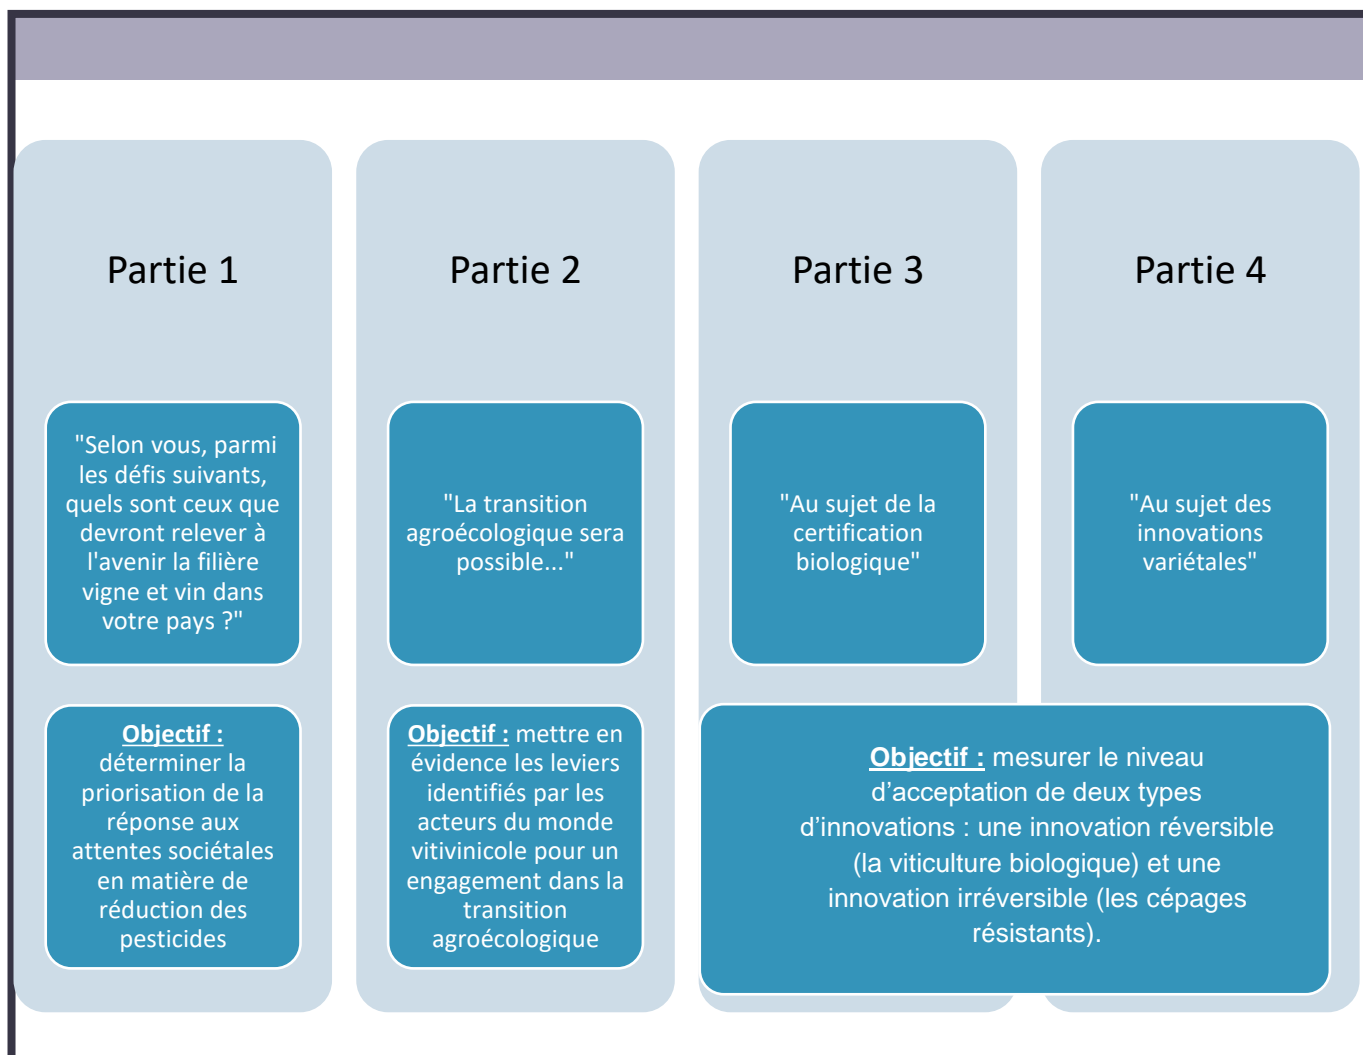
Partie 1

Partie 2

Partie 3

Partie 4

"Selon vous, parmi les défis suivants, quels sont ceux que devront relever à l'avenir la filière vigne et vin dans votre pays ?"

"La transition agroécologique sera possible..."

"Au sujet de la certification biologique"

"Au sujet des innovations variétales"

Objectif : déterminer la priorisation de la réponse aux attentes sociétales en matière de réduction des pesticides

Objectif : mettre en évidence les leviers identifiés par les acteurs du monde vitivinicole pour un engagement dans la transition agroécologique

Objectif : mesurer le niveau d'acceptation de deux types d'innovations : une innovation réversible (la viticulture biologique) et une innovation irréversible (les cépages résistants).